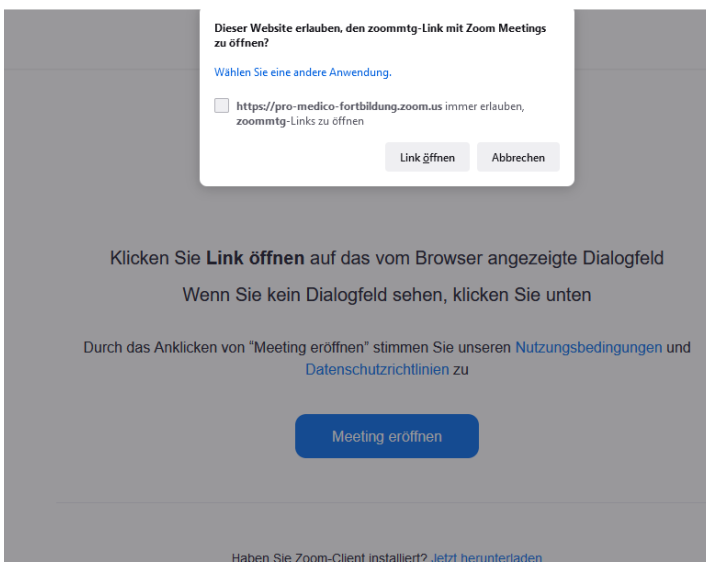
Dieser Website erlauben, den zoommtg-Link mit Zoom Meetings zu öffnen?

Wählen Sie eine andere Anwendung.

https://pro-medico-fortbildung.zoom.us immer erlauben, zoommtg-Links zu öffnen

Link öffnen

Abbrechen

Klicken Sie **Link öffnen** auf das vom Browser angezeigte Dialogfeld

Wenn Sie kein Dialogfeld sehen, klicken Sie unten

Durch das Anklicken von "Meeting eröffnen" stimmen Sie unseren Nutzungsbedingungen und Datenschutzrichtlinien zu

Meeting eröffnen

Haben Sie Zoom-Client installiert? Jetzt herunterladen